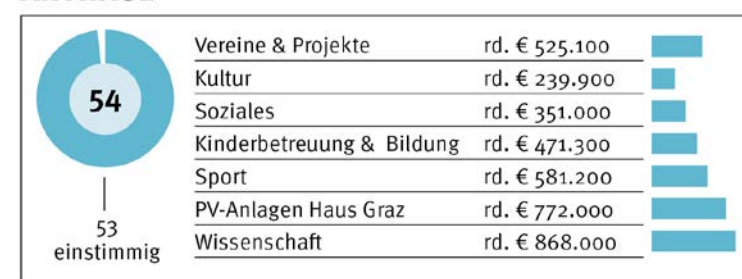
54

53
einstimmig

| | |
|---|---|
| Vereine & Projekte | rd. € 525.100 |
| Kultur | rd. € 239.900 |
| Soziales | rd. € 351.000 |
| Kinderbetreuung & Bildung | rd. € 471.300 |
| Sport | rd. € 581.200 |
| PV-Anlagen Haus Graz | rd. € 772.000 |
| Wissenschaft | rd. € 868.000 |